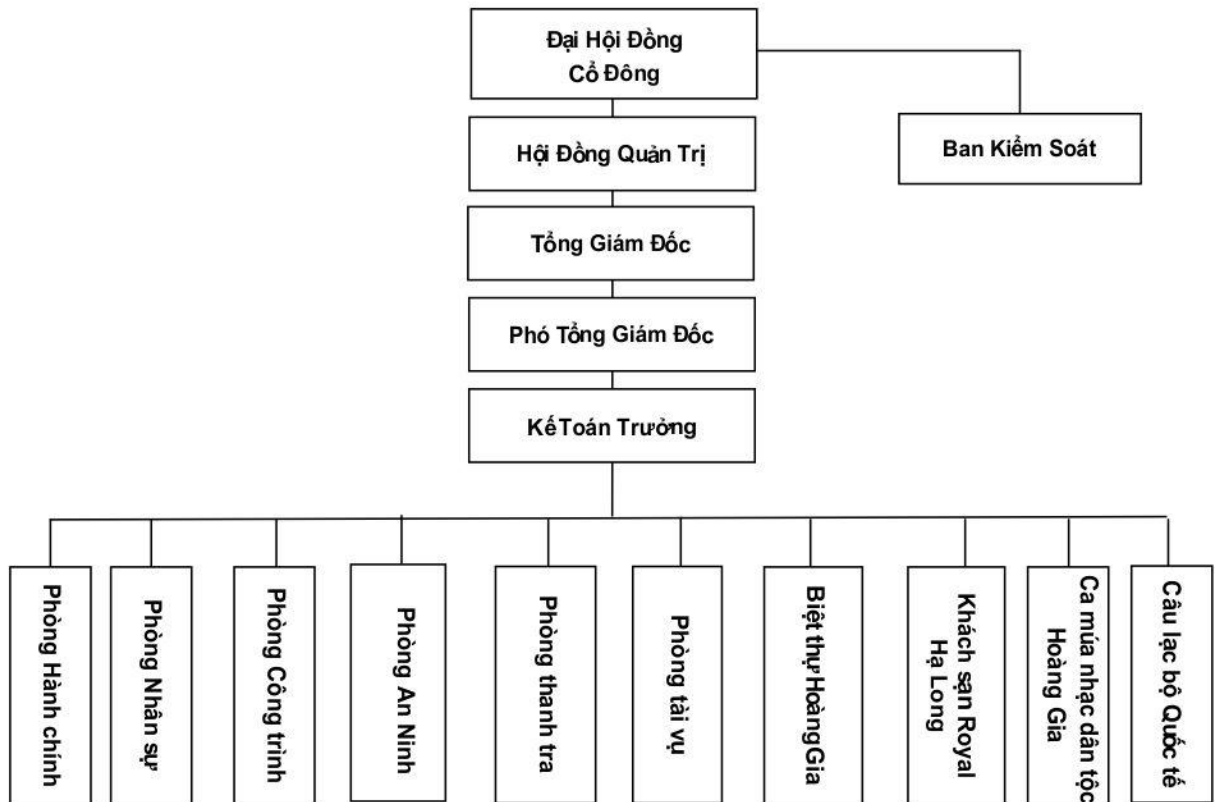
Đại Hội Đồng Cổ Đông

Ban Kiểm Soát

Hội Đồng Quản Trị

Tổng Giám Đốc

Phó Tổng Giám Đốc

KếToán Trưởng

Phòng Hành chính

Phòng Nhân sự

Phòng Công trình

Phòng An Ninh

Phòng thanh tra

Phòng tài vụ

Biệt thự HoàngGia

Khách sạn Royal Hạ Long

Ca múa nhạc dân tộc Hoàng Gia

Câu lạc bộ Quốc tế